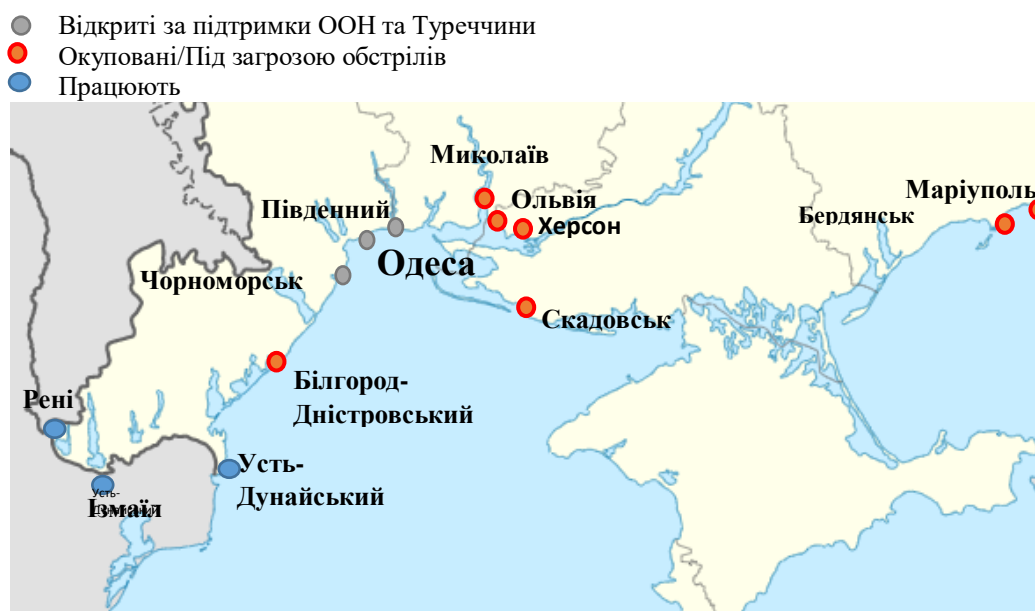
Відкриті за підтримки ООН та Туреччини
Окуповані/Під загрозою обстрілів
Працюють

Миколаїв
Ольвія
Херсон
Південний
Маріуполь
Бердянськ
Одеса
Чорноморськ
Скадовськ
Білгород-Дністровський
Рені
Усть-Дунайський
Усть-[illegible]
Ізмаїл